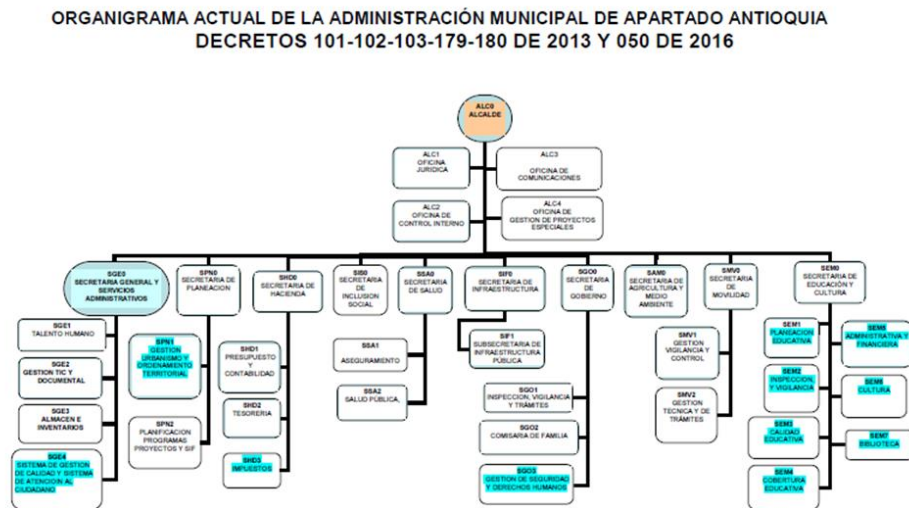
ORGANIGRAMA ACTUAL DE LA ADMINISTRACIÓN MUNICIPAL DE APARTADO ANTIOQUIA
DECRETOS 101-102-103-179-180 DE 2013 Y 050 DE 2016

ALC0
ALCALDE

ALC1
OFICINA JURIDICA

ALC3
OFICINA DE COMUNICACIONES

ALC2
OFICINA DE CONTROL INTERNO

ALC4
OFICINA DE GESTION DE PROYECTOS ESPECIALES

SGE0
SECRETARIA GENERAL Y SERVICIOS ADMINISTRATIVOS

SGE1
TALENTO HUMANO

SGE2
GESTION TIC Y DOCUMENTAL

SGE3
ALMACEN E INVENTARIOS

SGE4
SISTEMA DE GESTION DE CALIDAD Y SISTEMA DE ATENCION AL CIUDADANO

SPN0
SECRETARIA DE PLANEACION

SPN1
GESTION URBANISMO Y ORDENAMIENTO TERRITORIAL

SPN2
PLANIFICACION PROGRAMAS PROYECTOS Y SIF

SHD0
SECRETARIA DE HACIENDA

SHD1
PRESUPUESTO Y CONTABILIDAD

SHD2
TESORERIA

SHD3
IMPUESTOS

SIS0
SECRETARIA DE INCLUSION SOCIAL

SSA0
SECRETARIA DE SALUD

SSA1
ASEGURAMIENTO

SSA2
SALUD PUBLICA,

SIF0
SECRETARIA DE INFRAESTRUCTURA

SIF1
SUBSECRETARIA DE INFRAESTRUCTURA PUBLICA

SGO0
SECRETARIA DE GOBIERNO

SGO1
INSPECCION, VIGILANCIA Y TRÁMITES

SGO2
COMISARIA DE FAMILIA

SGO3
GESTION DE SEGURIDAD Y DERECHOS HUMANOS

SAM0
SECRETARIA DE AGRICULTURA Y MEDIO AMBIENTE

SMV0
SECRETARIA DE MOVILIDAD

SMV1
GESTION VIGILANCIA Y CONTROL

SMV2
GESTION TECNICA Y DE TRÁMITES

SEM0
SECRETARIA DE EDUCACIÓN Y CULTURA

SEM1
PLANEACION EDUCATIVA

SEM2
INSPECCION Y VIGILANCIA

SEM3
CALIDAD EDUCATIVA

SEM4
COBERTURA EDUCATIVA

SEM5
ADMINISTRATIVA Y FINANCIERA

SEM6
CULTURA

SEM7
BIBLIOTECA